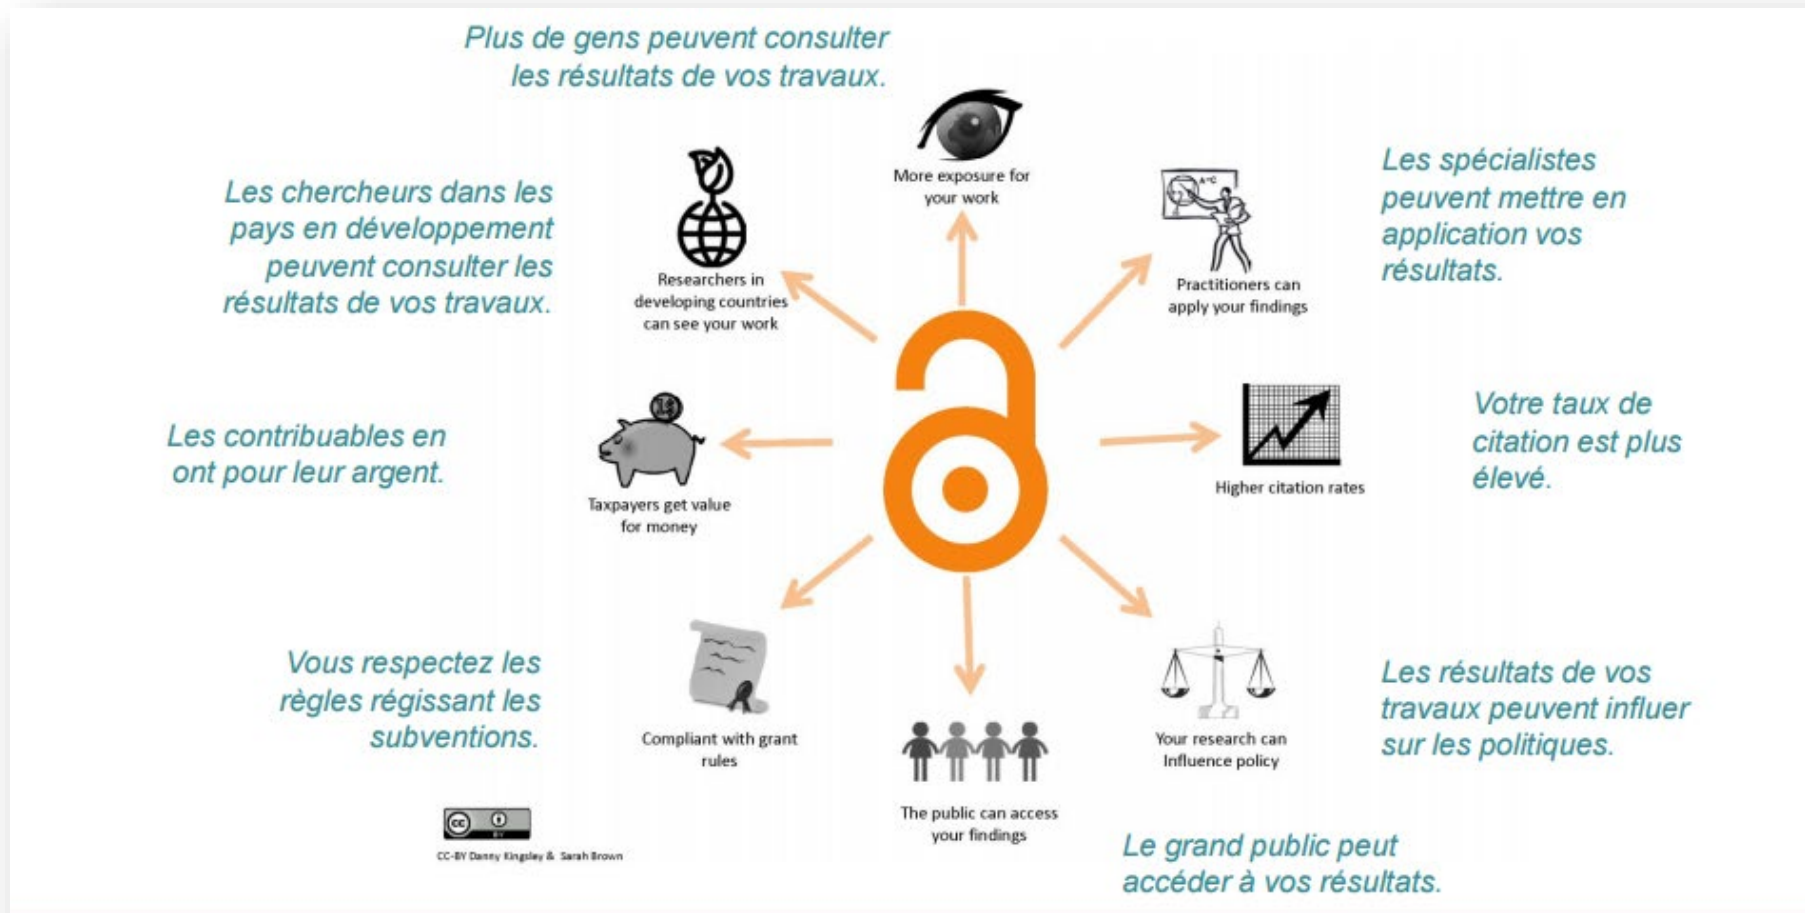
Plus de gens peuvent consulter les résultats de vos travaux.

More exposure for your work

Les chercheurs dans les pays en développement peuvent consulter les résultats de vos travaux.

Researchers in developing countries can see your work

Practitioners can apply your findings

Les spécialistes peuvent mettre en application vos résultats.

Les contribuables en ont pour leur argent.

Taxpayers get value for money

Higher citation rates

Votre taux de citation est plus élevé.

Vous respectez les règles régissant les subventions.

Compliant with grant rules

The public can access your findings

Your research can Influence policy

Les résultats de vos travaux peuvent influer sur les politiques.

CC-BY Danny Kingsley & Sarah Brown

Le grand public peut accéder à vos résultats.